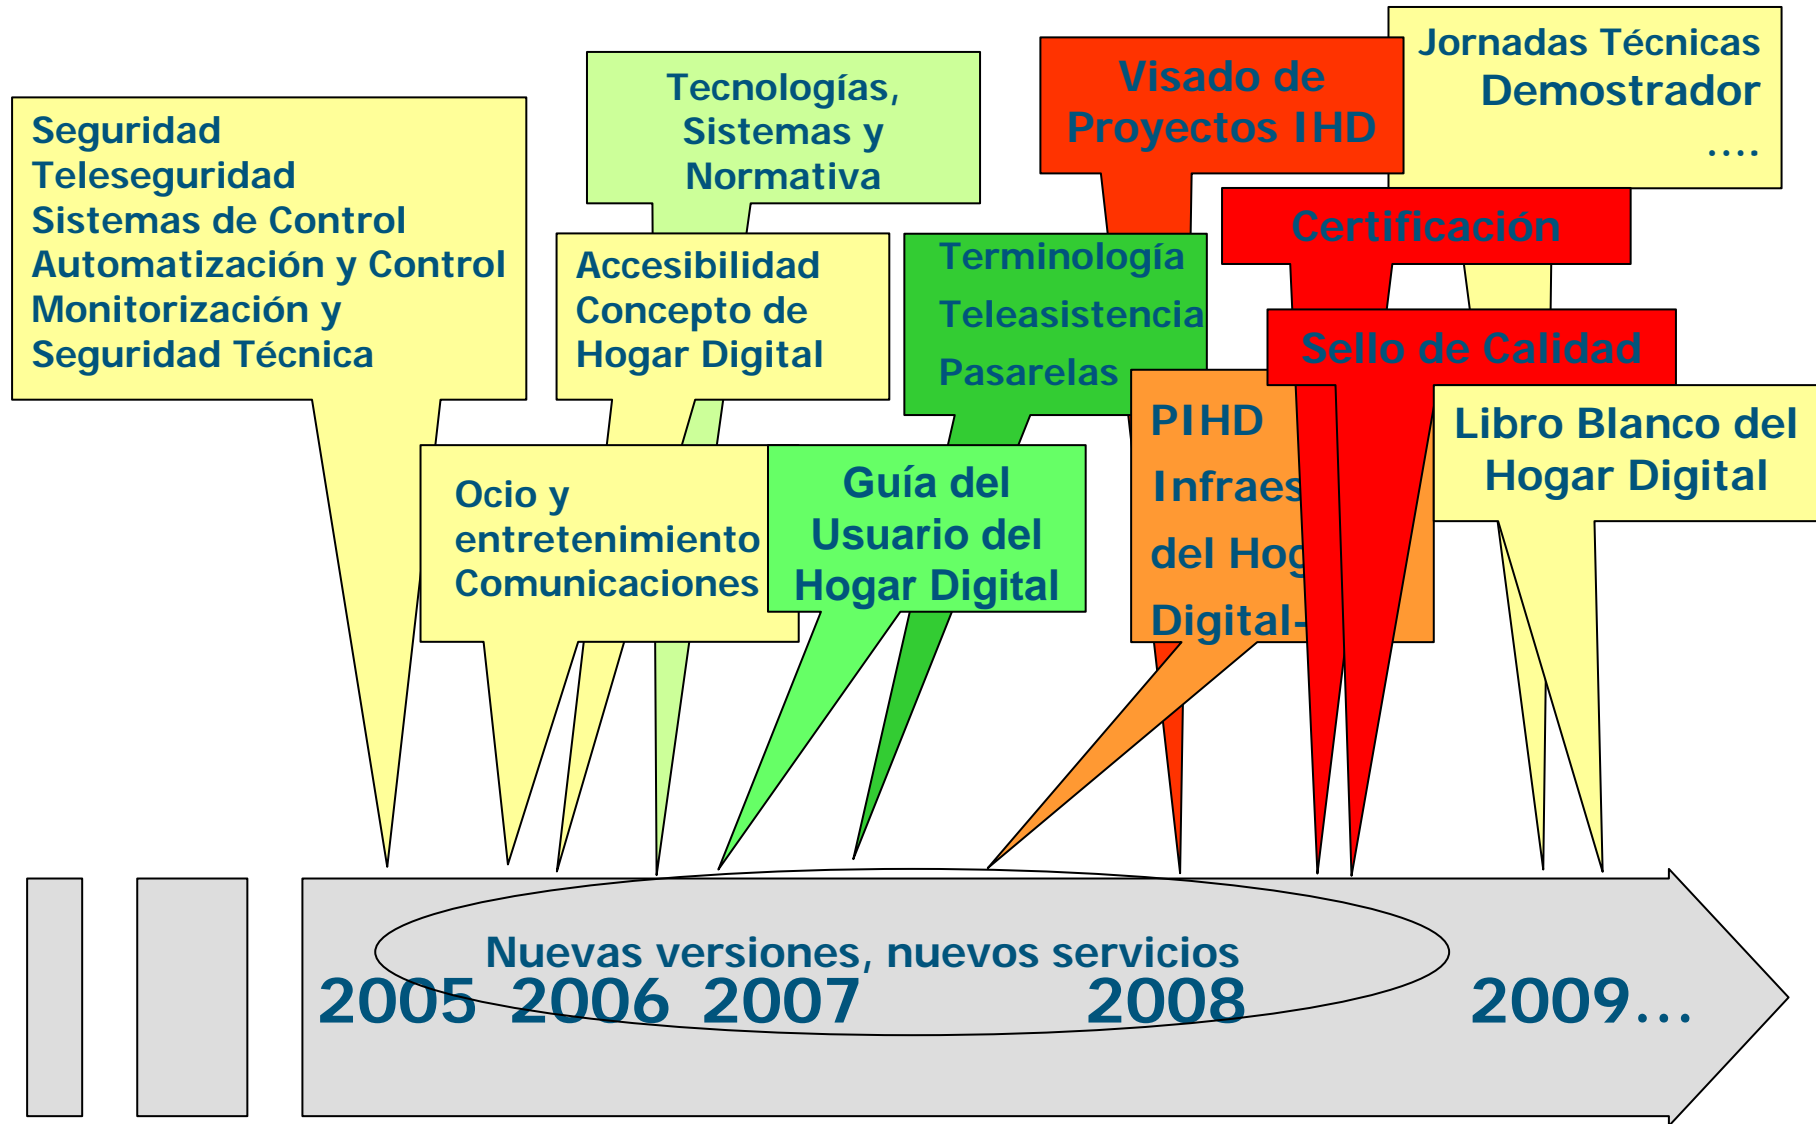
Seguridad
Teleseguridad
Sistemas de Control
Automatización y Control
Monitorización y
Seguridad Técnica

Tecnologías,
Sistemas y
Normativa

Accesibilidad
Concepto de
Hogar Digital

Ocio y
entretenimiento
Comunicaciones

Terminología
Teleasistencia
Pasarelas

Guía del
Usuario del
Hogar Digital

Visado de
Proyectos IHD

Jornadas Técnicas
Demostrador
....

Certificación

Sello de Calidad

PIHD
Infraes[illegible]
del Hog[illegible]
Digital-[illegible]

Libro Blanco del
Hogar Digital

Nuevas versiones, nuevos servicios
2005 2006 2007 2008 2009...